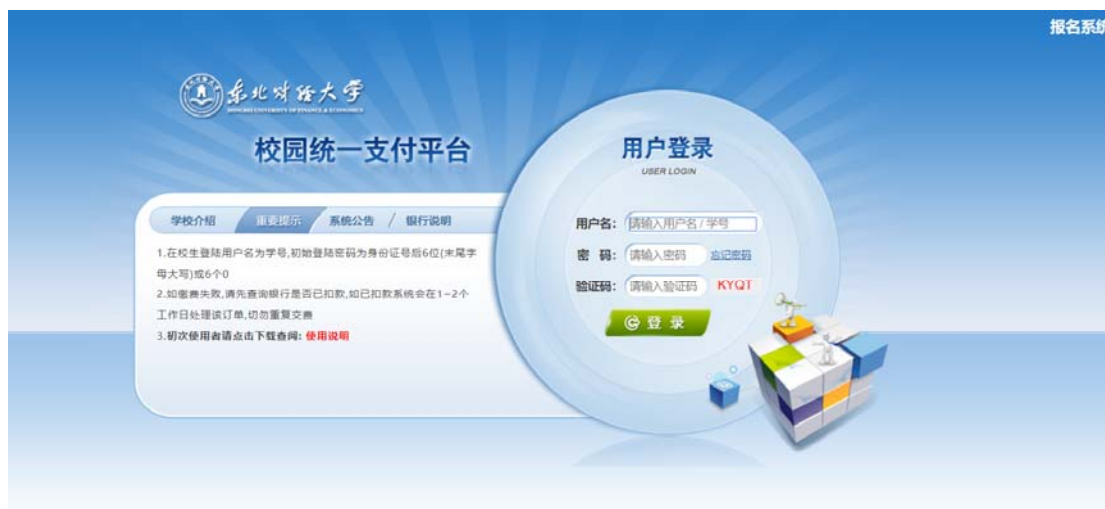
报名系统

东北财经大学
DONGBEI UNIVERSITY OF FINANCE & ECONOMICS

校园统一支付平台

学校介绍 重要提示 系统公告 银行说明

1.在校生登陆用户名为学号,初始登陆密码为身份证号后6位(末尾字母大写)或6个0
2.如缴费失败,请先查询银行是否已扣款,如已扣款系统会在1-2个工作日处理该订单,切勿重复交费
3.初次使用者请点击下载查阅: 使用说明

用户登录
USER LOGIN

用户名: 请输入用户名/学号
密 码: 请输入密码 忘记密码
验证码: 请输入验证码 KYQT
登 录